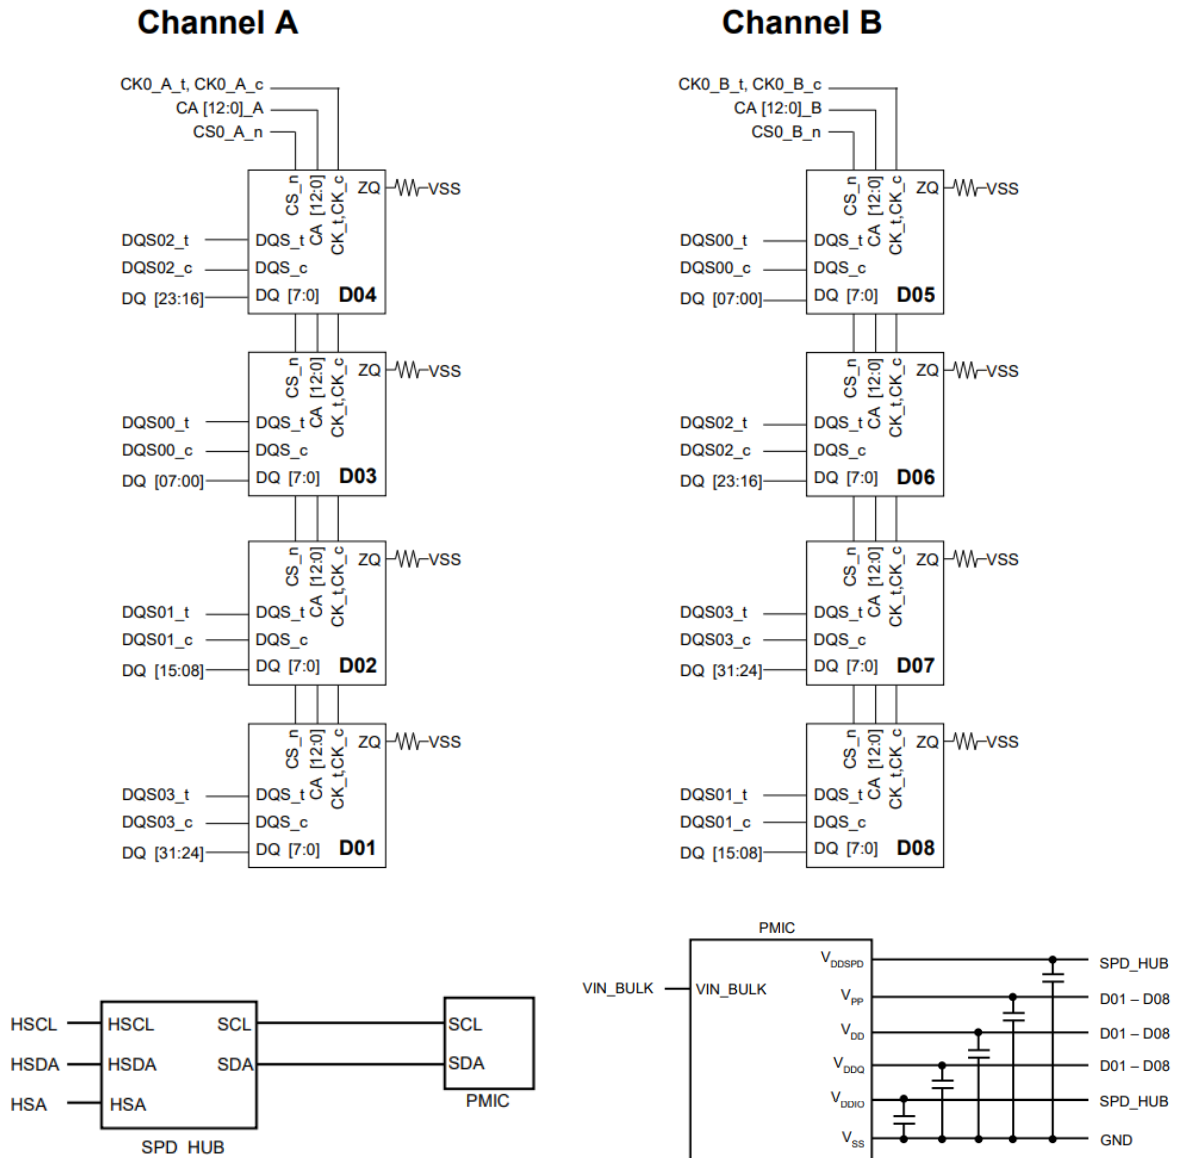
Channel A

Channel B

CK0_A_t, CK0_A_c
CA [12:0]_A
CS0_A_n

CS_n CA [12:0] CK_t,CK_c ZQ VSS
DQS02_t DQS_t
DQS02_c DQS_c
DQ [23:16] DQ [7:0] D04

CS_n CA [12:0] CK_t,CK_c ZQ VSS
DQS00_t DQS_t
DQS00_c DQS_c
DQ [07:00] DQ [7:0] D03

CS_n CA [12:0] CK_t,CK_c ZQ VSS
DQS01_t DQS_t
DQS01_c DQS_c
DQ [15:08] DQ [7:0] D02

CS_n CA [12:0] CK_t,CK_c ZQ VSS
DQS03_t DQS_t
DQS03_c DQS_c
DQ [31:24] DQ [7:0] D01

CK0_B_t, CK0_B_c
CA [12:0]_B
CS0_B_n

CS_n CA [12:0] CK_t,CK_c ZQ VSS
DQS00_t DQS_t
DQS00_c DQS_c
DQ [07:00] DQ [7:0] D05

CS_n CA [12:0] CK_t,CK_c ZQ VSS
DQS02_t DQS_t
DQS02_c DQS_c
DQ [23:16] DQ [7:0] D06

CS_n CA [12:0] CK_t,CK_c ZQ VSS
DQS03_t DQS_t
DQS03_c DQS_c
DQ [31:24] DQ [7:0] D07

CS_n CA [12:0] CK_t,CK_c ZQ VSS
DQS01_t DQS_t
DQS01_c DQS_c
DQ [15:08] DQ [7:0] D08

HSCL HSCL SCL
HSDA HSDA SDA
HSA HSA
SPD HUB

SCL
SDA
PMIC

PMIC
VIN_BULK VIN_BULK
$V_{DDSPD}$ SPD_HUB
$V_{PP}$ D01 – D08
$V_{DD}$ D01 – D08
$V_{DDQ}$ D01 – D08
$V_{DDIO}$ SPD_HUB
$V_{SS}$ GND